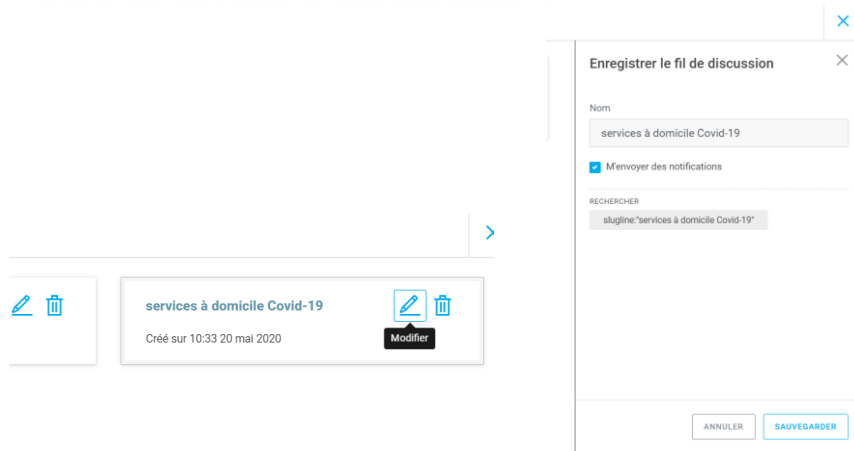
services à domicile Covid-19

Créé sur 10:33 20 mai 2020

Modifier

Enregistrer le fil de discussion

Nom

services à domicile Covid-19

M'envoyer des notifications

RECHERCHER

slugline:"services à domicile Covid-19"

ANNULER

SAUVEGARDER